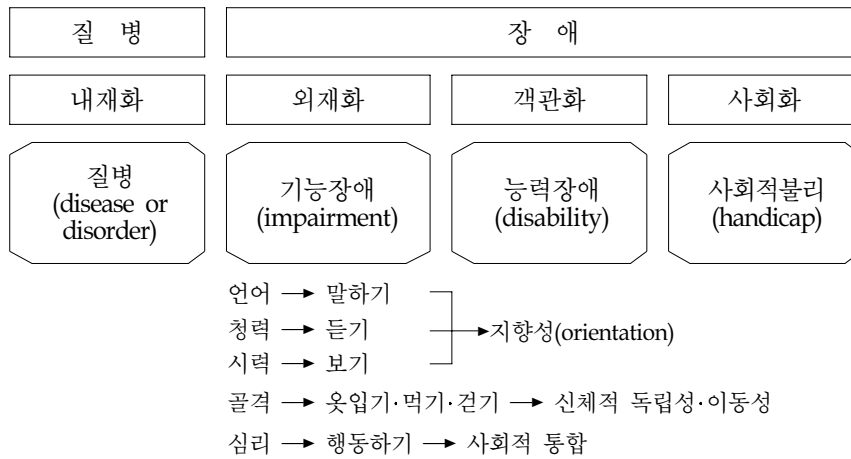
질 병

장 애

내재화

외재화

객관화

사회화

질병 (disease or disorder)

기능장애 (impairment)

능력장애 (disability)

사회적불리 (handicap)

언어 → 말하기
청력 → 듣기
시력 → 보기
→ 지향성(orientation)

골격 → 옷입기·먹기·걷기 → 신체적 독립성·이동성

심리 → 행동하기 → 사회적 통합